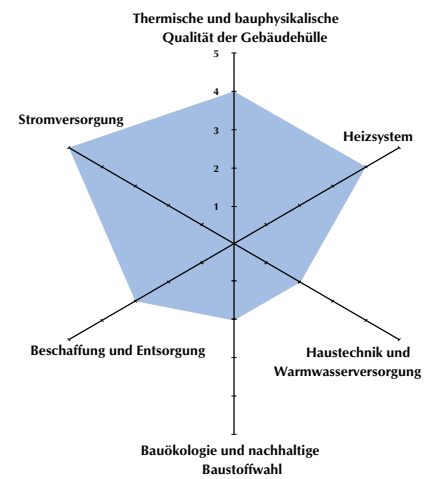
Thermische und bauphysikalische Qualität der Gebäudehülle

5
4
3
2
1

Stromversorgung

Heizsystem

Beschaffung und Entsorgung

Haustechnik und Warmwasserversorgung

Bauökologie und nachhaltige Baustoffwahl